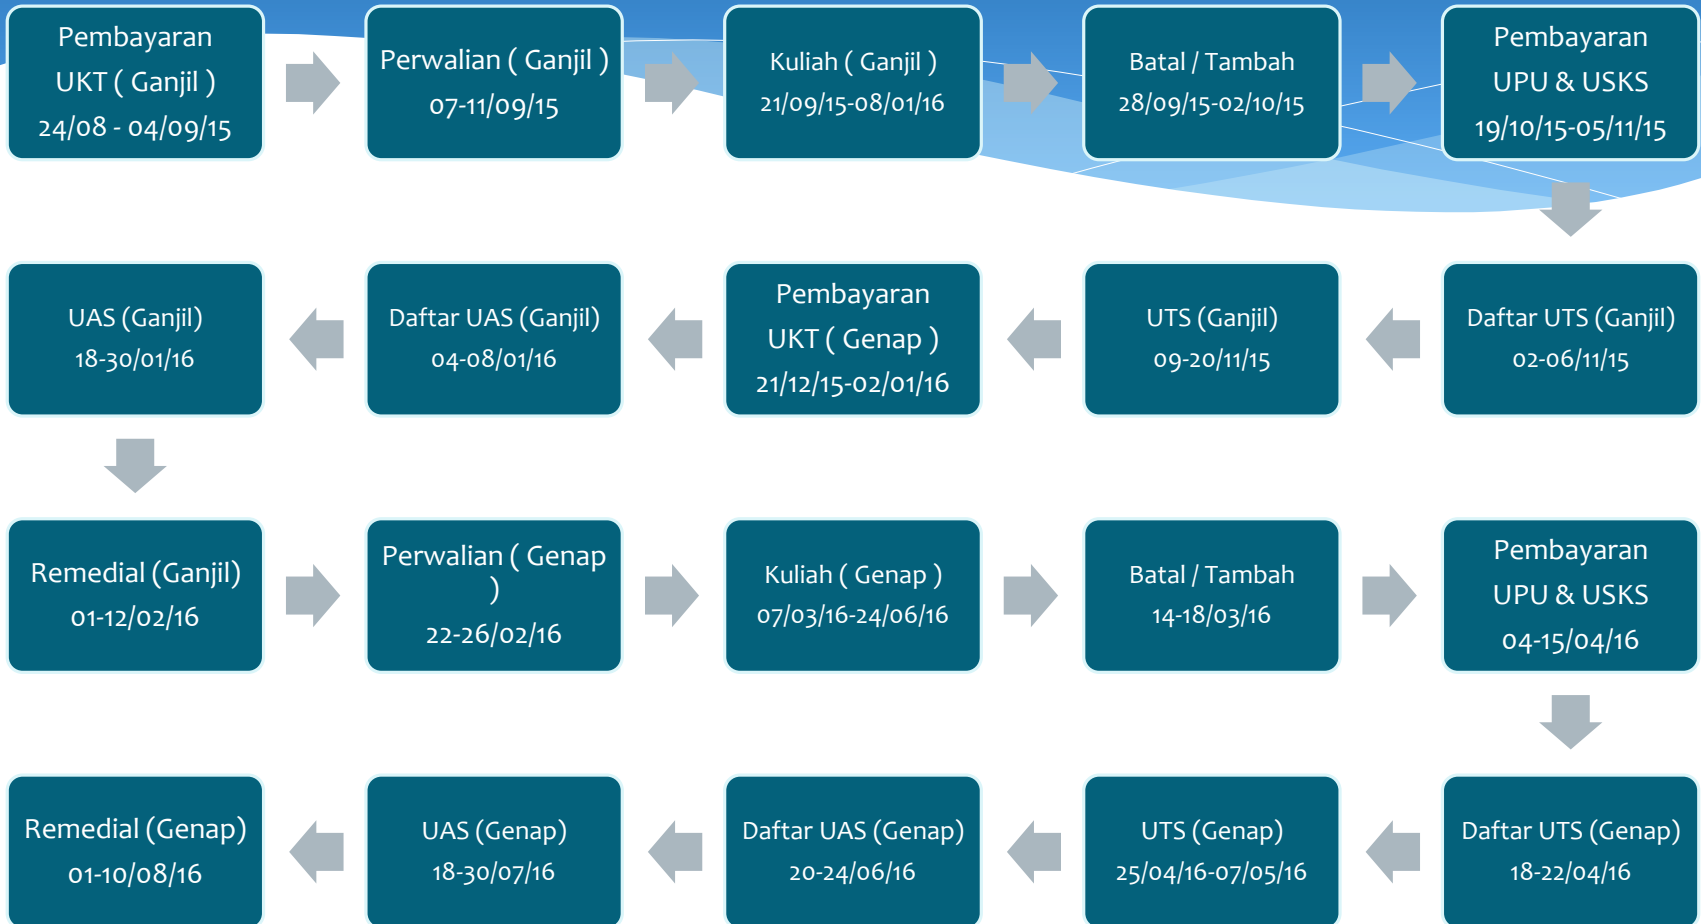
Pembayaran UKT ( Ganjil ) 24/08 - 04/09/15

Perwalian ( Ganjil ) 07-11/09/15

Kuliah ( Ganjil ) 21/09/15-08/01/16

Batal / Tambah 28/09/15-02/10/15

Pembayaran UPU & USKS 19/10/15-05/11/15

Daftar UTS (Ganjil) 02-06/11/15

UTS (Ganjil) 09-20/11/15

Pembayaran UKT ( Genap ) 21/12/15-02/01/16

Daftar UAS (Ganjil) 04-08/01/16

UAS (Ganjil) 18-30/01/16

Remedial (Ganjil) 01-12/02/16

Perwalian ( Genap ) 22-26/02/16

Kuliah ( Genap ) 07/03/16-24/06/16

Batal / Tambah 14-18/03/16

Pembayaran UPU & USKS 04-15/04/16

Daftar UTS (Genap) 18-22/04/16

UTS (Genap) 25/04/16-07/05/16

Daftar UAS (Genap) 20-24/06/16

UAS (Genap) 18-30/07/16

Remedial (Genap) 01-10/08/16